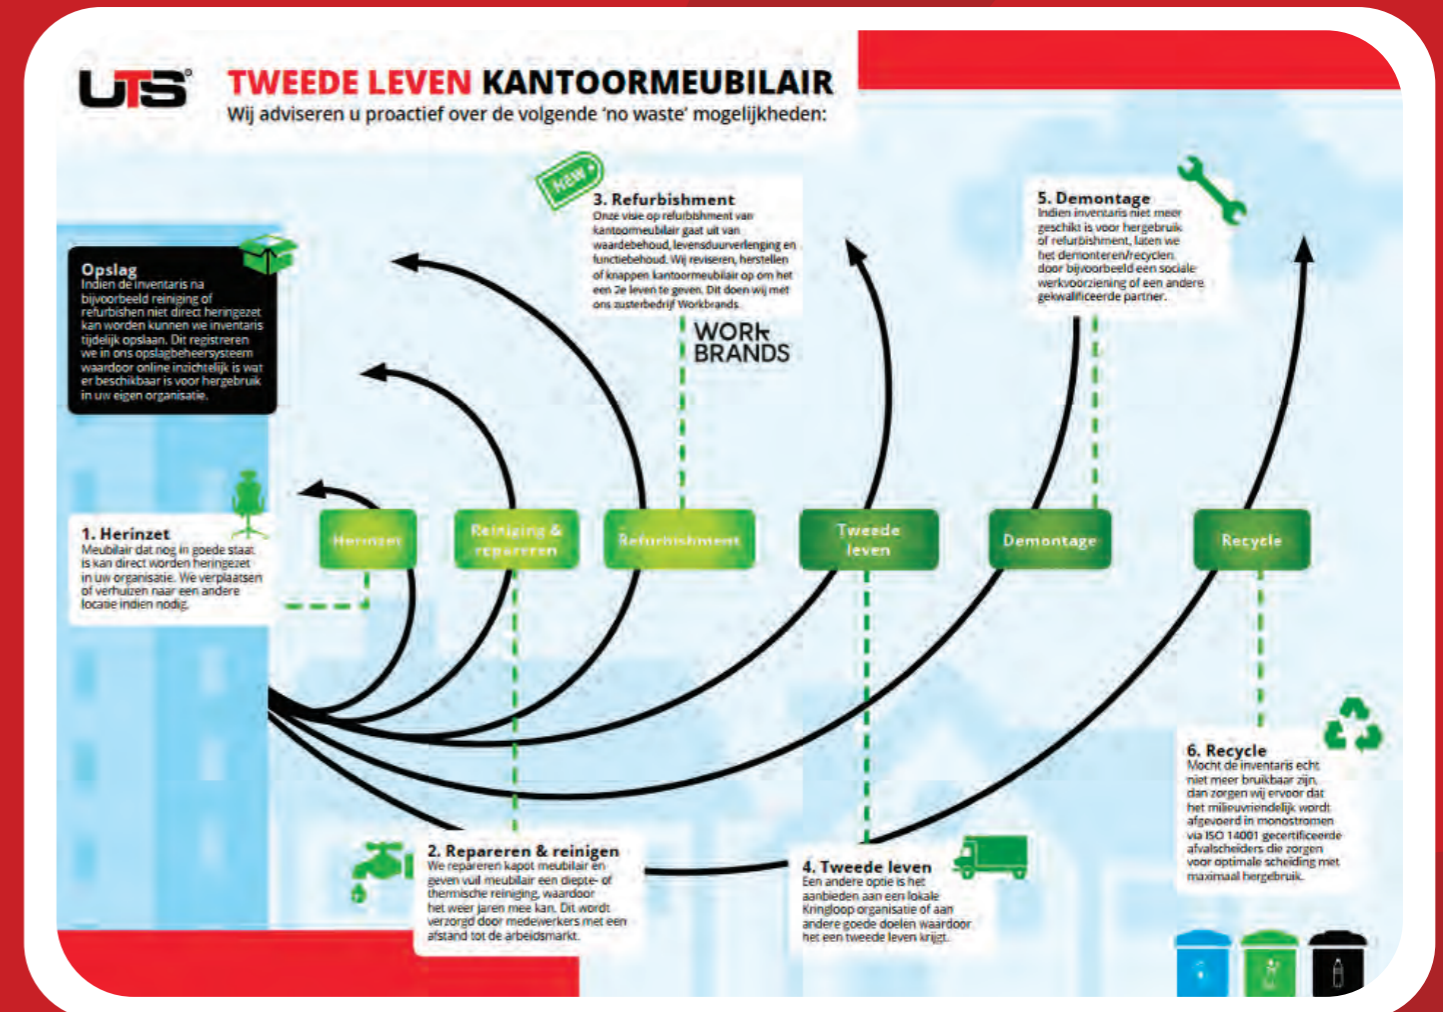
UTS

TWEEDE LEVEN KANTOORMEUBILAIR

Wij adviseren u proactief over de volgende 'no waste' mogelijkheden:

Opslag
Indien de inventaris na bijvoorbeeld reiniging of refurbishen niet direct heringezet kan worden kunnen we inventaris tijdelijk opslaan. Dit registreren we in ons opslagbeheersysteem waardoor online inzichtelijk is wat er beschikbaar is voor hergebruik in uw eigen organisatie.

NEW

3. Refurbishment
Onze visie op refurbishment van kantoormeubilair gaat uit van waardebehoud, levensduurverlenging en functiebehoud. Wij reviseren, herstellen of knappen kantoormeubilair op om het een 2e leven te geven. Dit doen wij met ons zusterbedrijf Workbrands.

WORK BRANDS

5. Demontage
Indien inventaris niet meer geschikt is voor hergebruik of refurbishment, laten we het demonteren/recyclen door bijvoorbeeld een sociale werkvoorziening of een andere gekwalificeerde partner.

1. Herinzet
Meubilair dat nog in goede staat is kan direct worden heringezet in uw organisatie. We verplaatsen of verhuizen naar een andere locatie indien nodig.

Herinzet

Reiniging & repareren

Refurbishment

Tweede leven

Demontage

Recycle

6. Recycle
Mocht de inventaris echt niet meer bruikbaar zijn, dan zorgen wij ervoor dat het milieuvriendelijk wordt afgevoerd in monostromen via ISO 14001 gecertificeerde afvalscheiders die zorgen voor optimale scheiding met maximaal hergebruik.

2. Repareren & reinigen
We repareren kapot meubilair en geven vuil meubilair een diepte- of thermische reiniging, waardoor het weer jaren mee kan. Dit wordt verzorgd door medewerkers met een afstand tot de arbeidsmarkt.

4. Tweede leven
Een andere optie is het aanbieden aan een lokale Kringloop organisatie of aan andere goede doelen waardoor het een tweede leven krijgt.